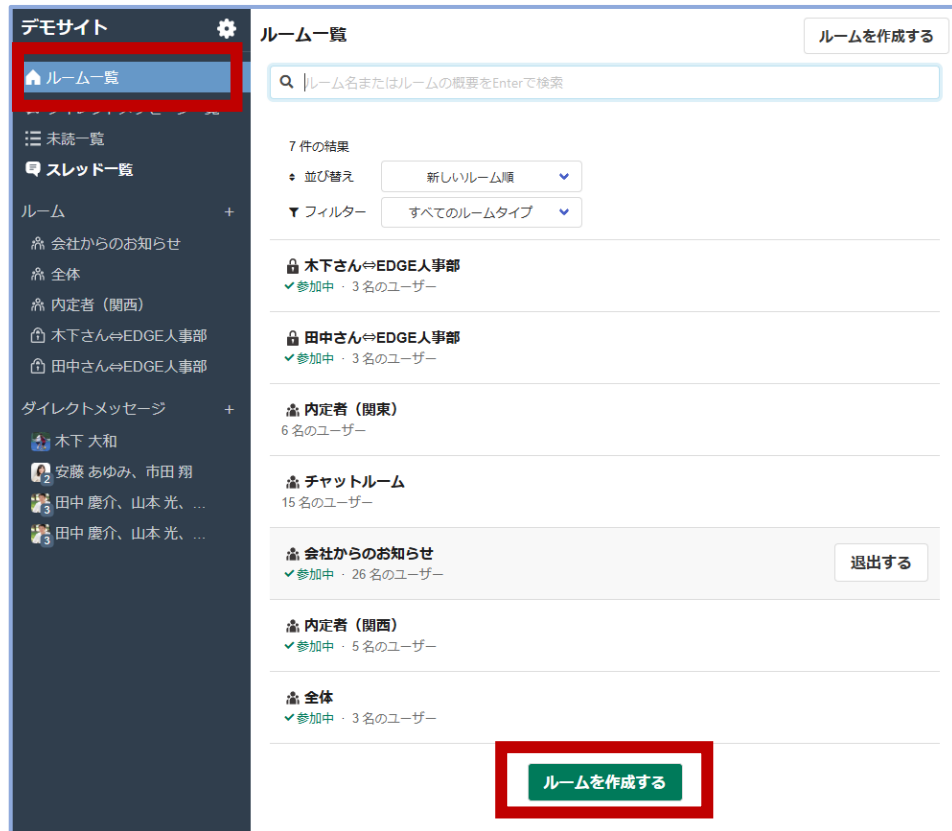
デモサイト

ルーム一覧
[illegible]
未読一覧
スレッド一覧

ルーム +
会社からのお知らせ
全体
内定者（関西）
木下さん⇔EDGE人事部
田中さん⇔EDGE人事部

ダイレクトメッセージ +
木下 大和
安藤 あゆみ、市田 翔
田中 慶介、山本 光、...
田中 慶介、山本 光、...

ルーム一覧

ルームを作成する

ルーム名またはルームの概要をEnterで検索

7 件の結果
並び替え 新しいルーム順
フィルター すべてのルームタイプ

木下さん⇔EDGE人事部
✓参加中 · 3 名のユーザー

田中さん⇔EDGE人事部
✓参加中 · 3 名のユーザー

内定者（関東）
6 名のユーザー

チャットルーム
15 名のユーザー

会社からのお知らせ
✓参加中 · 26 名のユーザー
退出する

内定者（関西）
✓参加中 · 5 名のユーザー

全体
✓参加中 · 3 名のユーザー

ルームを作成する